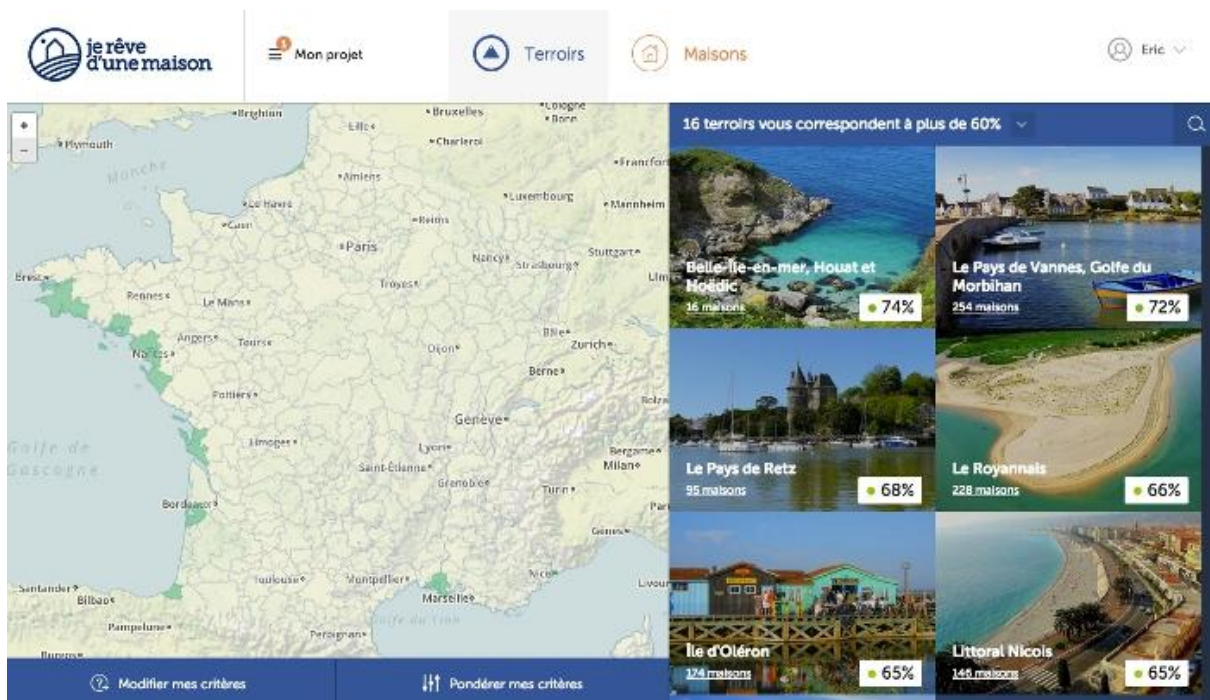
je rêve d'une maison

Mon projet

Terroirs

Maisons

Eric

+
−

Brighton
Bruxelles
Cologne
Bonn
Lille
Charleroi
Plymouth
Manche
Frankfort
Amiens
Le Havre
Luxembourg
Mannheim
Caen
Reims
Paris
Stuttgart
Nancy
Strasbourg
Brest
Troyes
Rennes
Le Mans
Angers
Tours
Bâle
Zurich
Nantes
Dijon
Berne
Poitiers
Genève
Golfe de Gascogne
Limoges
Lyon
Bergame
Milan
Saint-Étienne
Grenoble
Turin
Bordeaux
Gênes
Nice
Santander
Toulouse
Montpellier
Marseille
Bilbao
Pampelune
Perpignan
Golfe du Lion
Burgos

16 terroirs vous correspondent à plus de 60%

Belle-Île-en-mer, Houat et Hoëdic
16 maisons
74%

Le Pays de Vannes, Golfe du Morbihan
254 maisons
72%

Le Pays de Retz
95 maisons
68%

Le Royannais
228 maisons
66%

Île d'Oléron
174 maisons
65%

Littoral Niçois
146 maisons
65%

Modifier mes critères

Pondérer mes critères